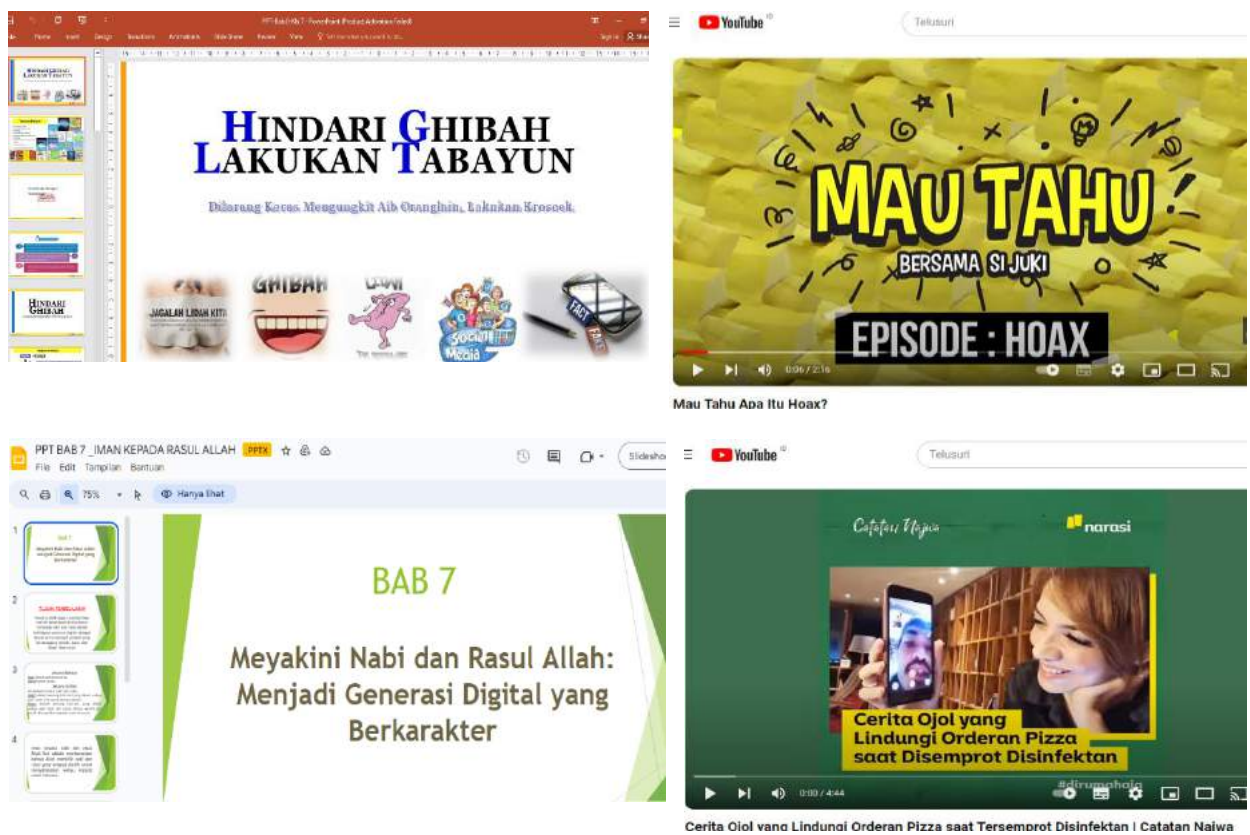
HINDARI GHIBAH
LAKUKAN TABAYUN

Dilarang Keras Mengungkit Aib Orang lain, Lakukan Kroscek

JAGALAH LIDAH KITA

GHIBAH

Social Media

FACT

YouTube

Telusuri

MAU TAHU

BERSAMA SI JUKI

EPISODE : HOAX

0:06 / 2:16

Mau Tahu Apa Itu Hoax?

PPT BAB 7 _IMAN KEPADA RASUL ALLAH PPTX

File Edit Tampilan Bantuan

75%

Hanya lihat

Slidesho

BAB 7

Meyakini Nabi dan Rasul Allah: Menjadi Generasi Digital yang Berkarakter

YouTube

Telusuri

Catatan Najwa

narasi

Cerita Ojol yang Lindungi Orderan Pizza saat Disemprot Disinfektan

#dirumahaja

0:00 / 4:44

Cerita Ojol yang Lindungi Orderan Pizza saat Tersemprot Disinfektan | Catatan Najwa